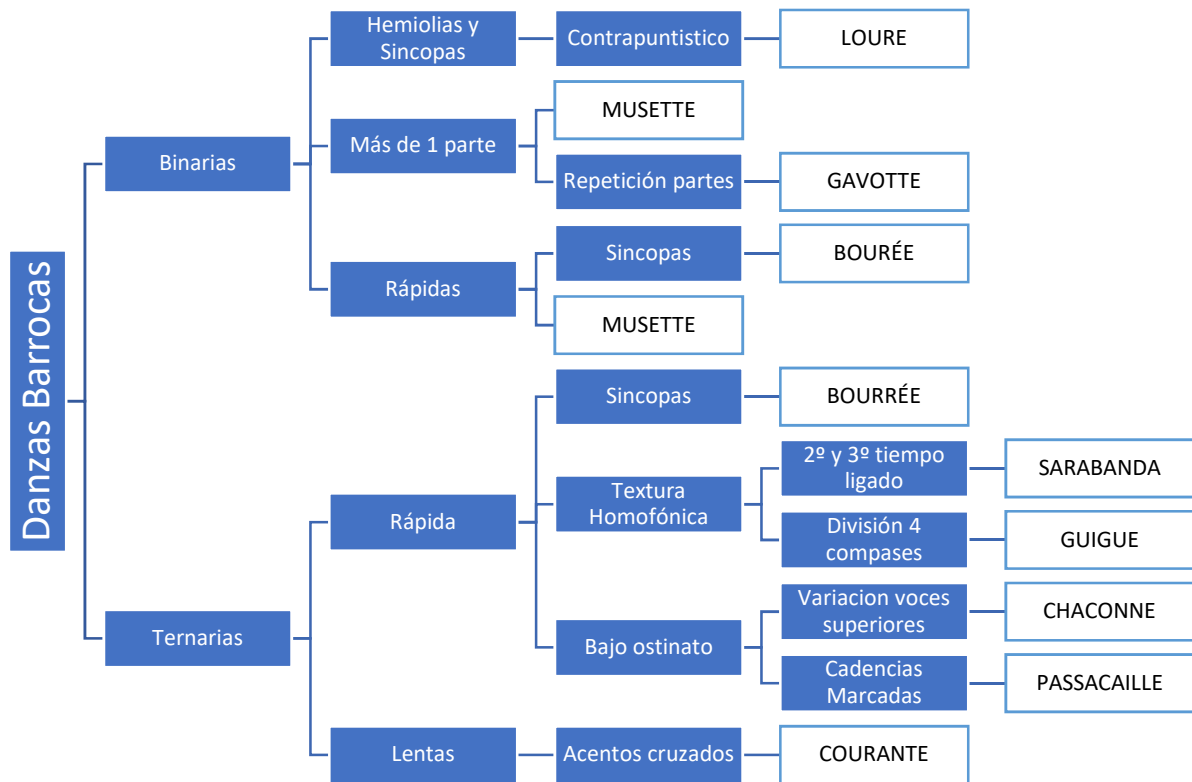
Danzas Barrocas

Binarias

Hemiolias y Sincopas

Contrapuntistico

LOURE

Más de 1 parte

MUSETTE

Repetición partes

GAVOTTE

Rápidas

Sincopas

BOURÉE

MUSETTE

Ternarias

Rápida

Sincopas

BOURRÉE

Textura Homofónica

2º y 3º tiempo ligado

SARABANDA

División 4 compases

GUIGUE

Bajo ostinato

Variacion voces superiores

CHACONNE

Cadencias Marcadas

PASSACAILLE

Lentas

Acentos cruzados

COURANTE